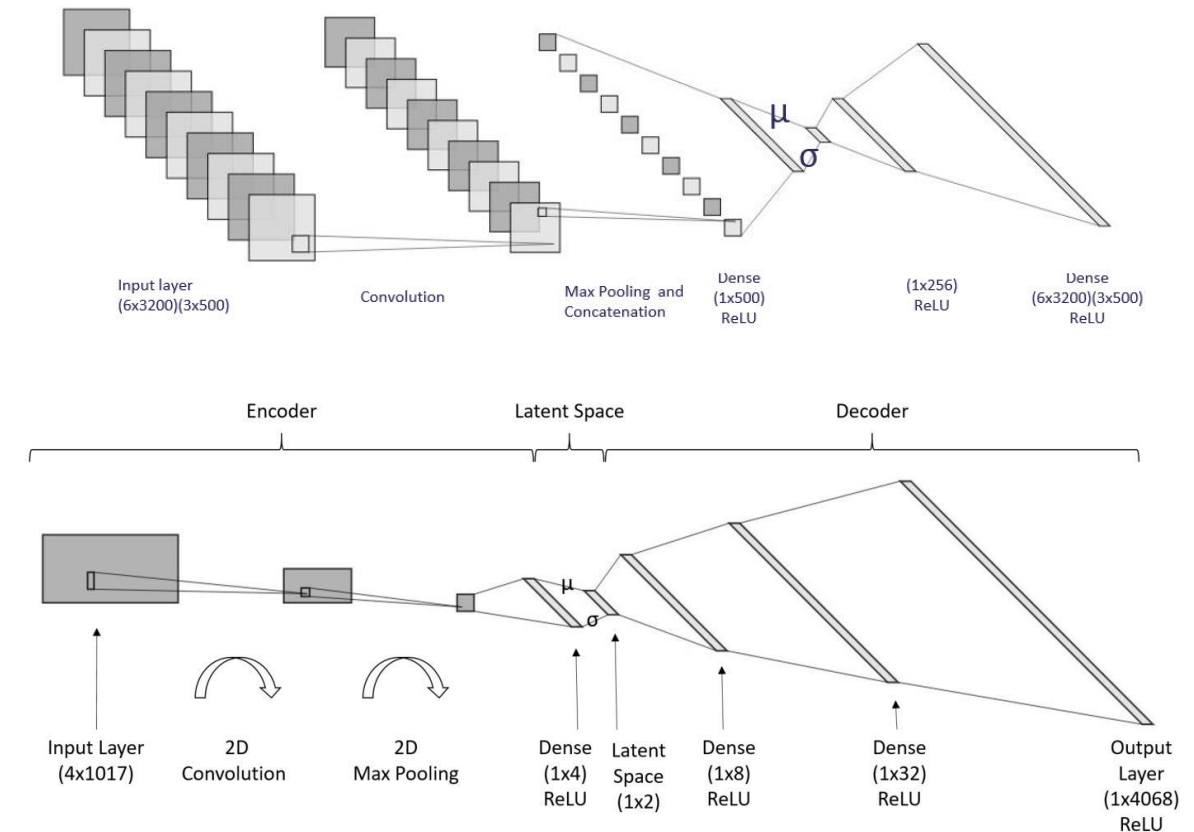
μ
σ

Input layer
(6x3200)(3x500)

Convolution

Max Pooling and
Concatenation

Dense
(1x500)
ReLU

(1x256)
ReLU

Dense
(6x3200)(3x500)
ReLU

Encoder

Latent Space

Decoder

μ
σ

Input Layer
(4x1017)

2D
Convolution

2D
Max Pooling

Dense
(1x4)
ReLU

Latent
Space
(1x2)

Dense
(1x8)
ReLU

Dense
(1x32)
ReLU

Output
Layer
(1x4068)
ReLU